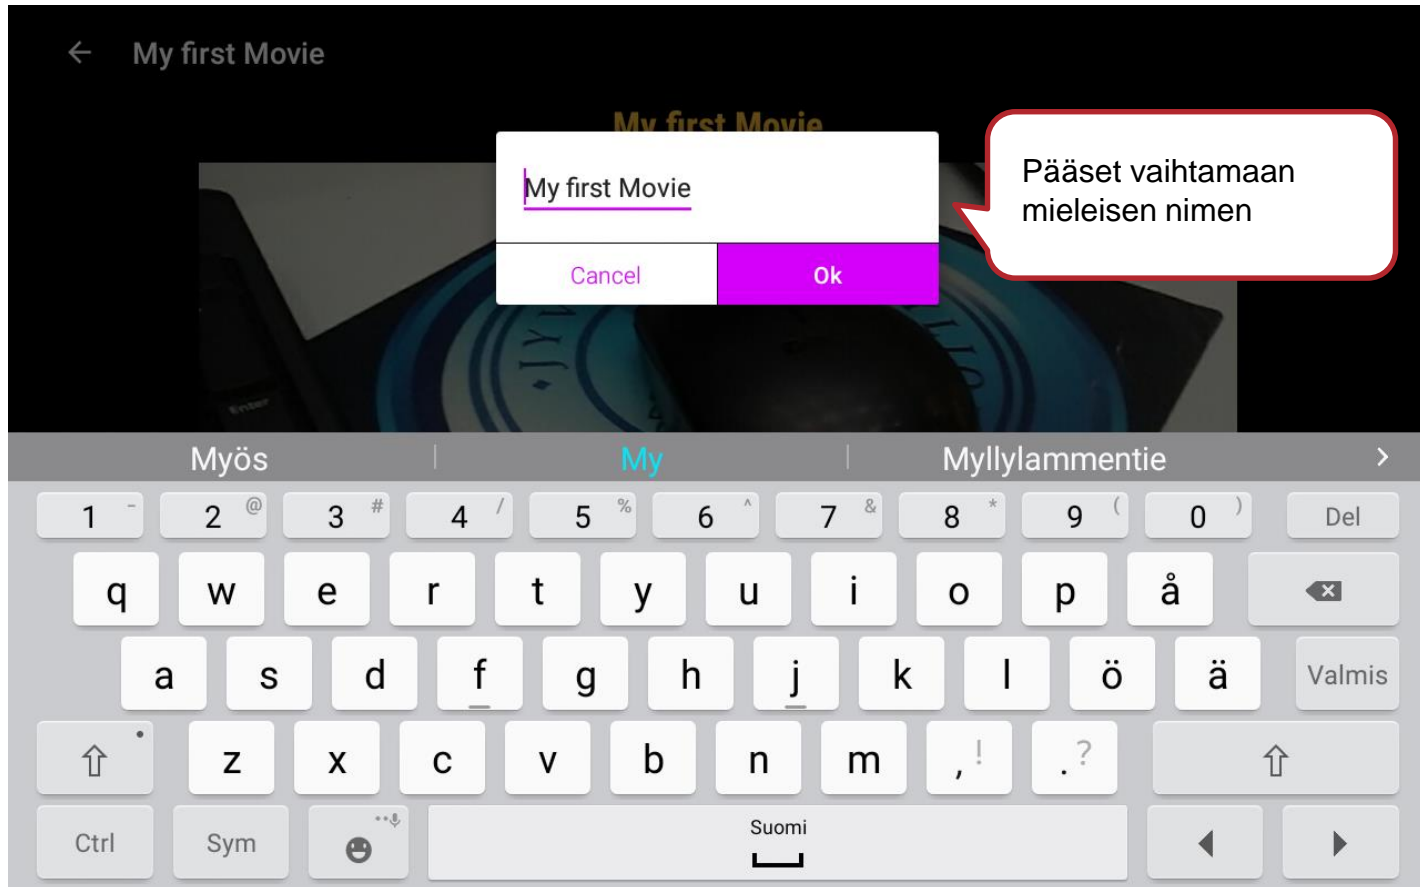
← My first Movie

My first Movie

My first Movie

Cancel | Ok

Pääset vaihtamaan mieleisen nimen

Myös | My | Myllylammentie >

1 - 2 @ 3 # 4 / 5 % 6 ^ 7 & 8 * 9 ( 0 ) Del

q w e r t y u i o p å

a s d f g h j k l ö ä Valmis

z x c v b n m , ! . ?

Ctrl Sym Suomi